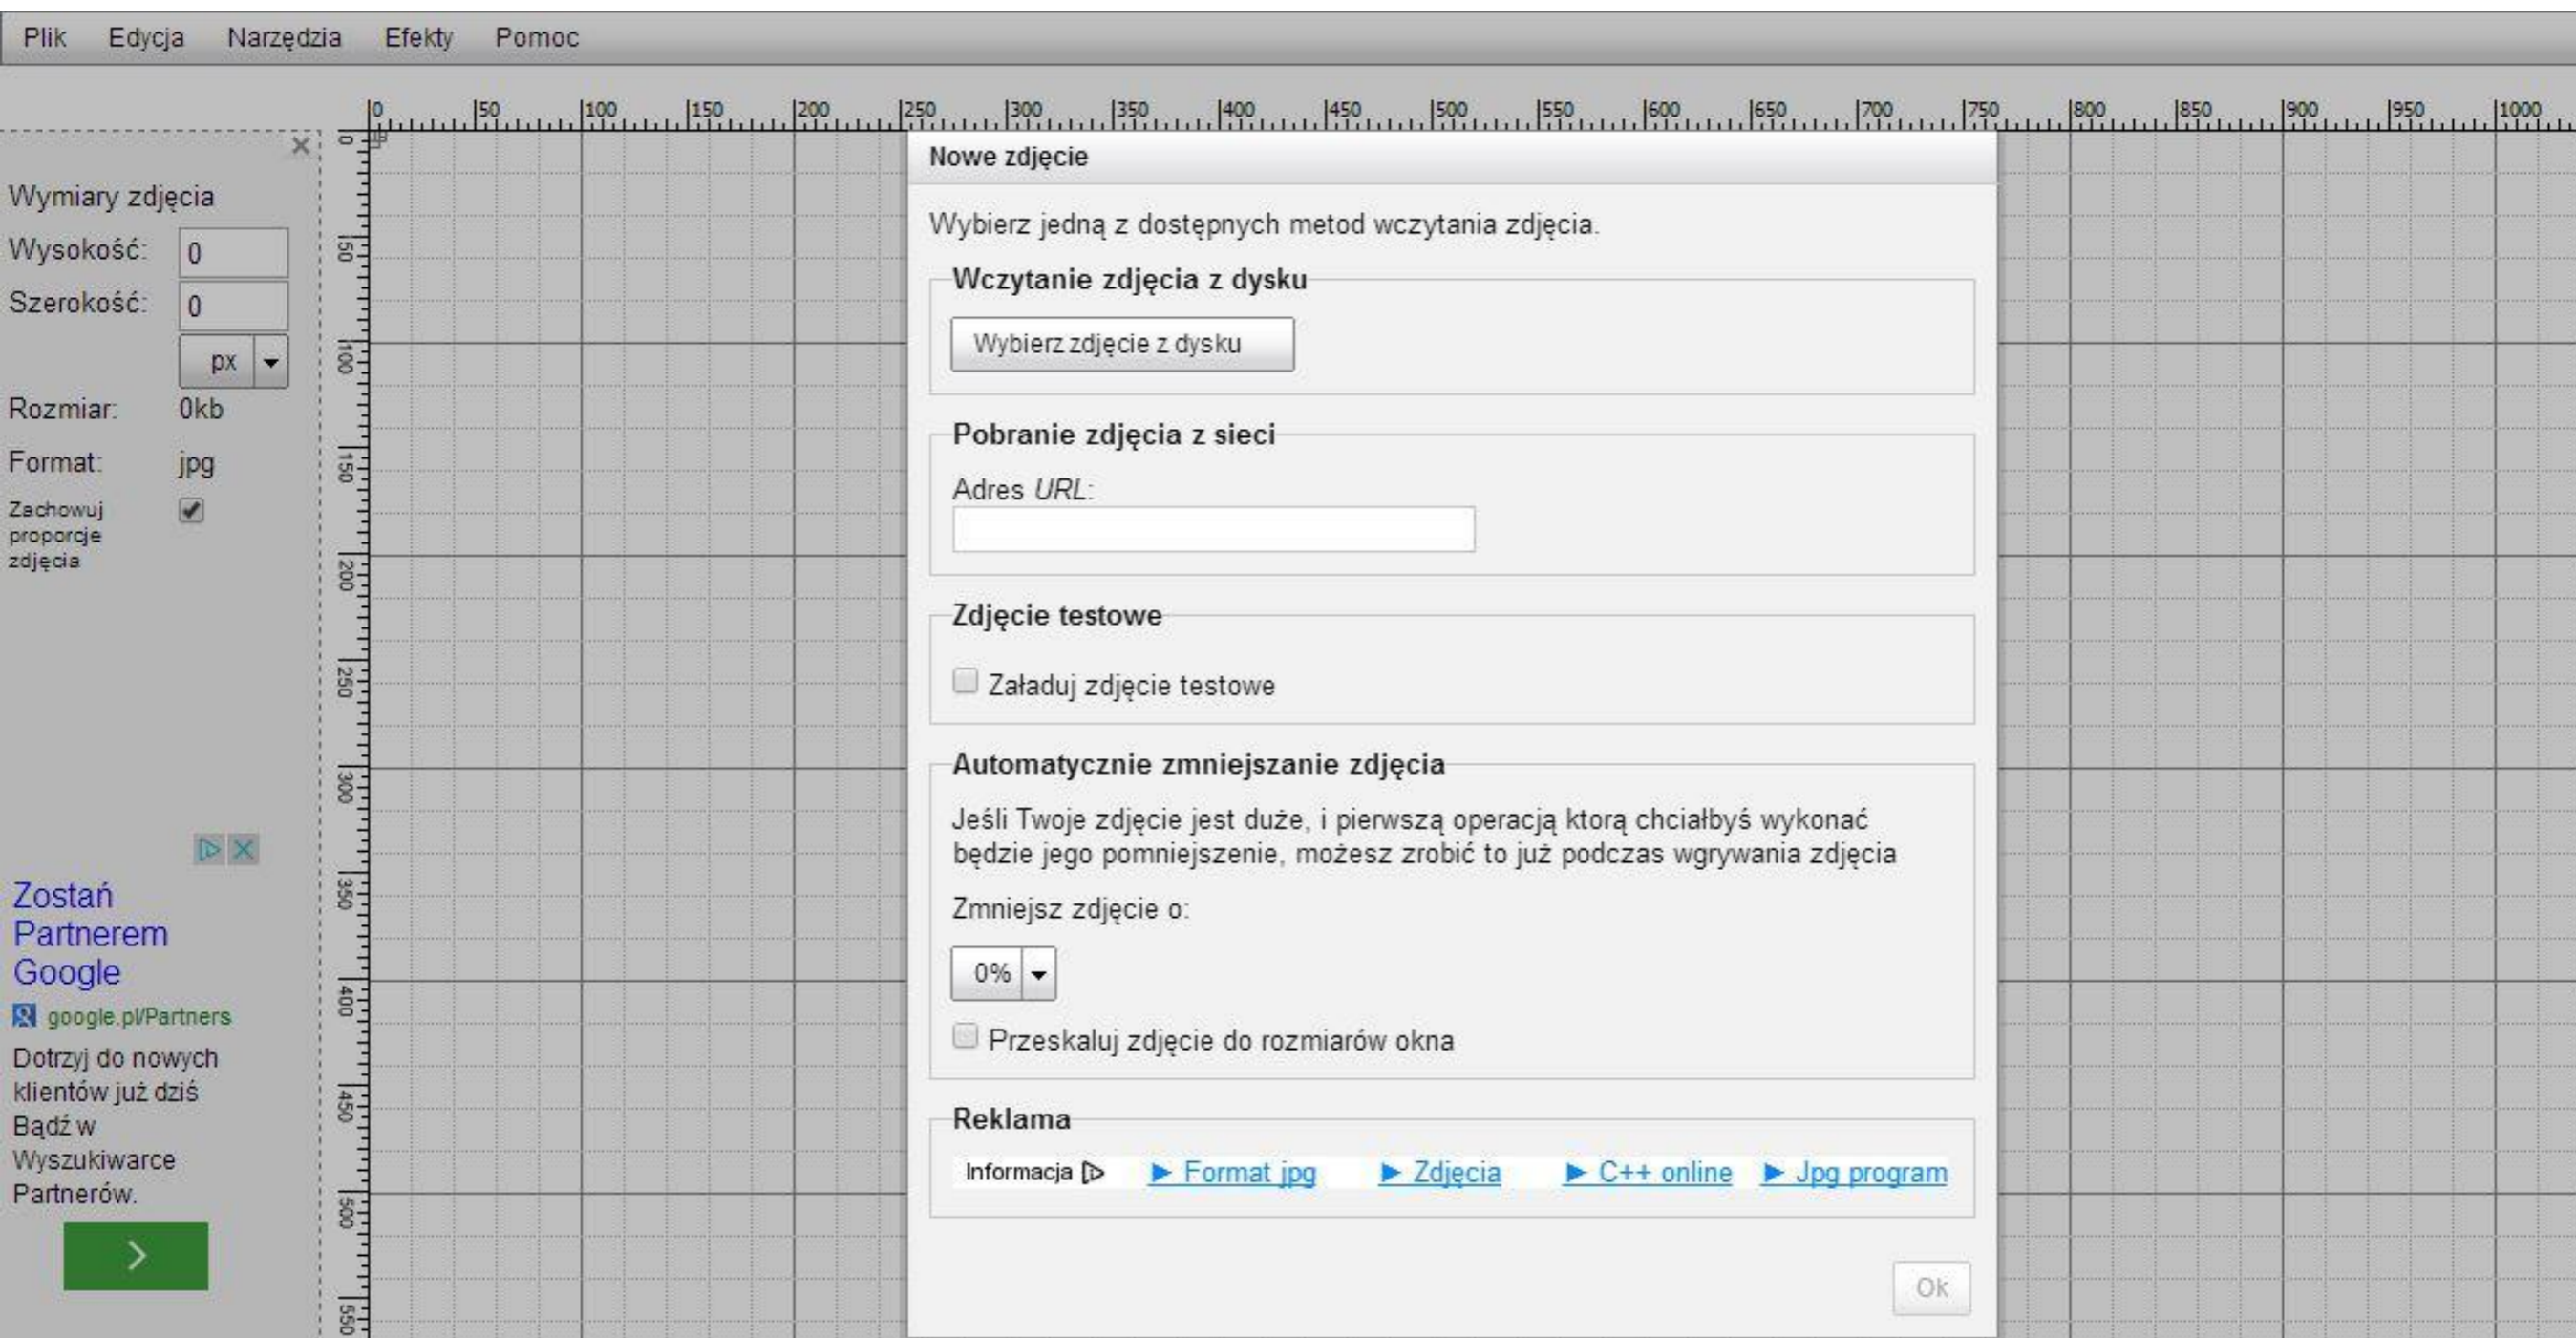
Plik Edycja Narzędzia Efekty Pomoc

0 50 100 150 200 250 300 350 400 450 500 550 600 650 700 750 800 850 900 950 1000

Wymiary zdjęcia
Wysokość: 0
Szerokość: 0
px
Rozmiar: 0kb
Format: jpg
Zachowuj proporcje zdjęcia

Zostań Partnerem Google
google.pl/Partners
Dotrzyj do nowych klientów już dziś Bądź w Wyszukiwarce Partnerów.

0 50 100 150 200 250 300 350 400 450 500 550

Nowe zdjęcie

Wybierz jedną z dostępnych metod wczytania zdjęcia.

Wczytanie zdjęcia z dysku
Wybierz zdjęcie z dysku

Pobranie zdjęcia z sieci
Adres URL:

Zdjęcie testowe
Załaduj zdjęcie testowe

Automatycznie zmniejszanie zdjęcia
Jeśli Twoje zdjęcie jest duże, i pierwszą operacją ktorą chciałbyś wykonać będzie jego pomniejszenie, możesz zrobić to już podczas wgrywania zdjęcia

Zmniejsz zdjęcie o:
0%
Przeskaluj zdjęcie do rozmiarów okna

Reklama
Informacja ▶ Format jpg ▶ Zdjęcia ▶ C++ online ▶ Jpg program

Ok